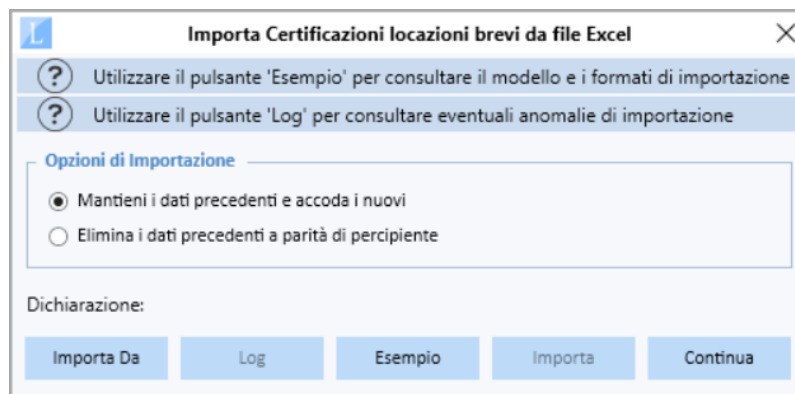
Importa Certificazioni locazioni brevi da file Excel

? Utilizzare il pulsante 'Esempio' per consultare il modello e i formati di importazione

? Utilizzare il pulsante 'Log' per consultare eventuali anomalie di importazione

Opzioni di Importazione

Mantieni i dati precedenti e accoda i nuovi

Elimina i dati precedenti a parità di percipiente

Dichiarazione:

Importa Da | Log | Esempio | Importa | Continua